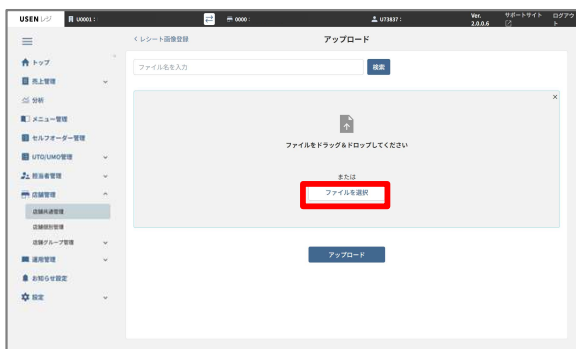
USEN レジ U0001 : 0000 : U73837 : Ver. 2.0.0.6 サポートサイト ログアウト

トップ
売上管理
分析
メニュー管理
セルフオーダー管理
UTO/UMO管理
担当者管理
店舗管理
店舗共通管理
店舗個別管理
店舗グループ管理
運用管理
お知らせ設定
設定

< レシート画像登録
アップロード

ファイル名を入力
検索

×

ファイルをドラッグ＆ドロップしてください

または
ファイルを選択

アップロード